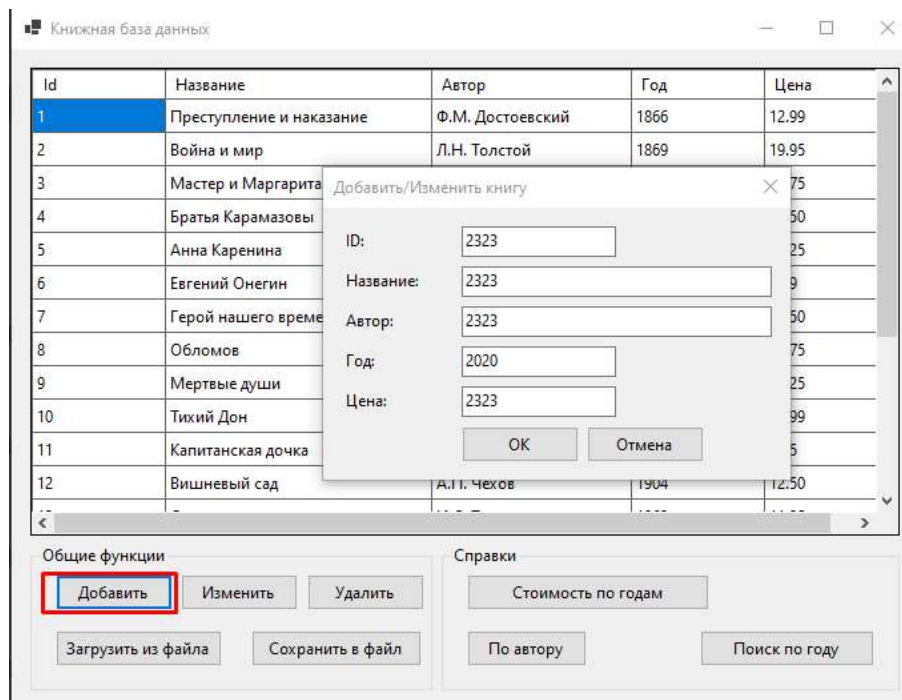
Книжная база данных

| Id | Название | Автор | Год | Цена |
|---|---|---|---|---|
| 1 | Преступление и наказание | Ф.М. Достоевский | 1866 | 12.99 |
| 2 | Война и мир | Л.Н. Толстой | 1869 | 19.95 |
| 3 | Мастер и Маргарита | | | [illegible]75 |
| 4 | Братья Карамазовы | | | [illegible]50 |
| 5 | Анна Каренина | | | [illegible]25 |
| 6 | Евгений Онегин | | | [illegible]9 |
| 7 | Герой нашего време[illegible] | | | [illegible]50 |
| 8 | Обломов | | | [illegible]75 |
| 9 | Мертвые души | | | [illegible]25 |
| 10 | Тихий Дон | | | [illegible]99 |
| 11 | Капитанская дочка | | | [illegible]5 |
| 12 | Вишневый сад | А.П. Чехов | 1904 | 12.50 |

Добавить/Изменить книгу

ID: 2323
Название: 2323
Автор: 2323
Год: 2020
Цена: 2323

OK
Отмена

Общие функции
Добавить
Изменить
Удалить
Загрузить из файла
Сохранить в файл

Справки
Стоимость по годам
По автору
Поиск по году